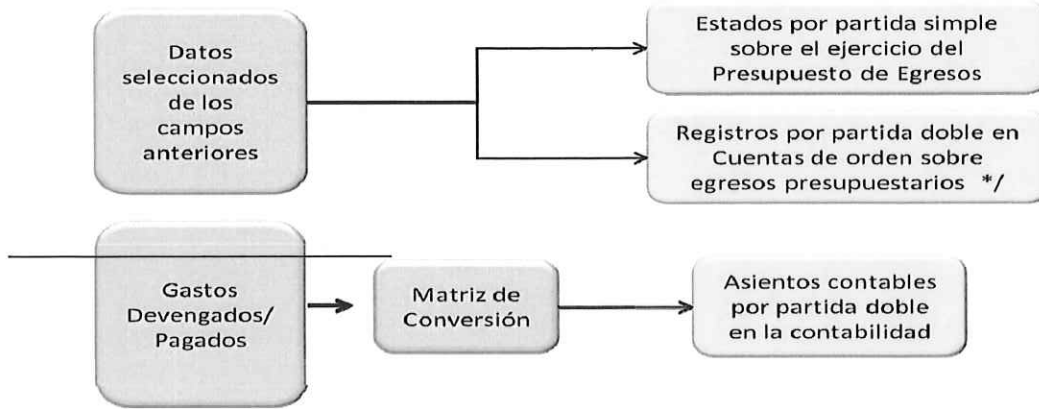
Datos seleccionados de los campos anteriores

Estados por partida simple sobre el ejercicio del Presupuesto de Egresos

Registros por partida doble en Cuentas de orden sobre egresos presupuestarios */

Gastos Devengados/ Pagados

Matriz de Conversión

Asientos contables por partida doble en la contabilidad